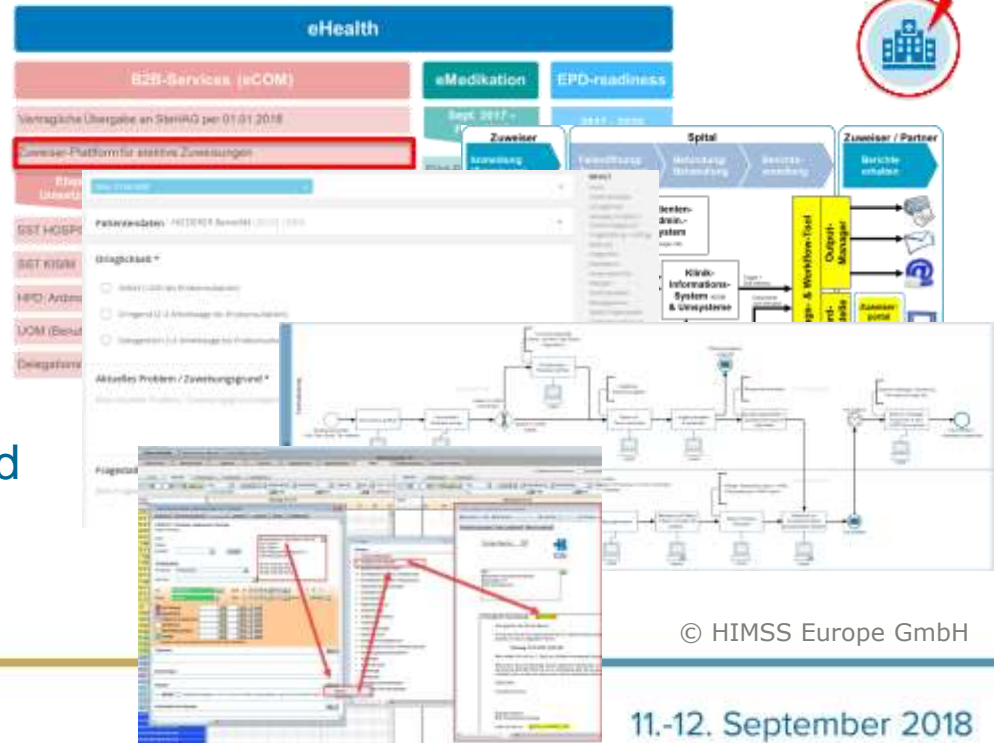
eHealth

B2B-Services (eCOM)

eMedikation

EPD-readiness

Vertragliche Übergabe an SteriAG per 01.01.2018

Zuweiser-Plattform für elektive Zuweisungen

SST HOSPI

SST KISIM

HPD: Anbin

UOM (Benut

Delegations

Zuweiser

Spital

Zuweiser / Partner

Berichte erhalten

Patientendaten

Dringlichkeit

Aktuelles Problem / Zuweisungsgrund *

Klinik-Informations-System & Umsysteme

Output-Manager

d

© HIMSS Europe GmbH

11.-12. September 2018